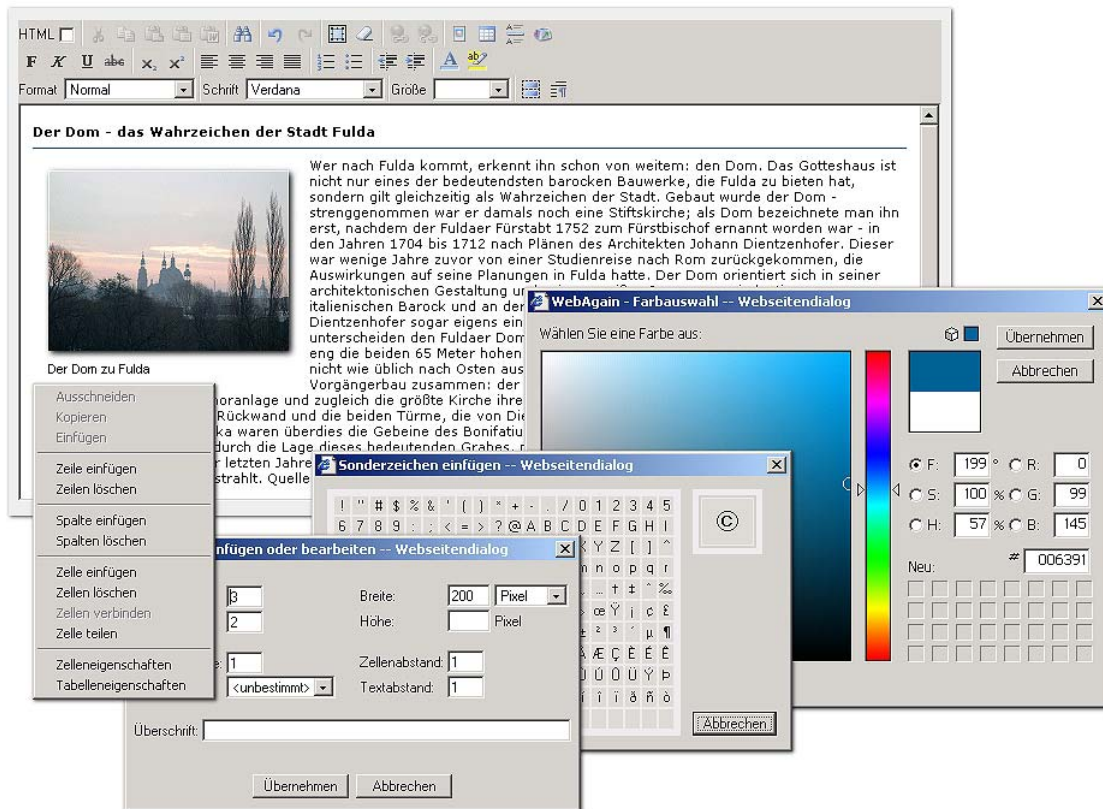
HTML

F K U abc $x_2$ $x^2$

Format Normal Schrift Verdana Größe

Der Dom - das Wahrzeichen der Stadt Fulda

Wer nach Fulda kommt, erkennt ihn schon von weitem: den Dom. Das Gotteshaus ist nicht nur eines der bedeutendsten barocken Bauwerke, die Fulda zu bieten hat, sondern gilt gleichzeitig als Wahrzeichen der Stadt. Gebaut wurde der Dom - strenggenommen war er damals noch eine Stiftskirche; als Dom bezeichnete man ihn erst, nachdem der Fuldaer Fürstabt 1752 zum Fürstbischof ernannt worden war - in den Jahren 1704 bis 1712 nach Plänen des Architekten Johann Dientzenhofer. Dieser war wenige Jahre zuvor von einer Studienreise nach Rom zurückgekommen, die Auswirkungen auf seine Planungen in Fulda hatte. Der Dom orientiert sich in seiner architektonischen Gestaltung u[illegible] italienischen Barock und an der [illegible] Dientzenhofer sogar eigens ein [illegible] unterscheiden den Fuldaer Dom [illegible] eng die beiden 65 Meter hohen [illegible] nicht wie üblich nach Osten aus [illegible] Vorgängerbau zusammen: der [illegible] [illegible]horanlage und zugleich die größte Kirche ihre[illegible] Rückwand und die beiden Türme, die von Di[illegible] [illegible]ka waren überdies die Gebeine des Bonifatiu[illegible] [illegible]durch die Lage dieses bedeutenden Grabes, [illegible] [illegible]r letzten Jahre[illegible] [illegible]strahlt. Quelle

Der Dom zu Fulda

Ausschneiden
Kopieren
Einfügen
Zeile einfügen
Zeilen löschen
Spalte einfügen
Spalten löschen
Zelle einfügen
Zellen löschen
Zellen verbinden
Zelle teilen
Zelleneigenschaften
Tabelleneigenschaften

WebAgain - Farbauswahl -- Webseitendialog
Wählen Sie eine Farbe aus:
Übernehmen
Abbrechen
F: 199 ° R: 0
S: 100 % G: 99
H: 57 % B: 145
Neu: # 006391

Sonderzeichen einfügen -- Webseitendialog
! " # $ % & ' ( ) * + , - . / 0 1 2 3 4 5
6 7 8 9 : ; < = > ? @ A B C D E F G H I
X Y Z [ ] ^
m n o p q r
… † ‡ ˆ ‰
› œ Ÿ ¡ ¢ £
± ² ³ ´ µ ¶
À Æ Ç È É Ê
Ù Ú Û Ü Ý Þ
í î ï ð ñ ò
©
Abbrechen

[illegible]nfügen oder bearbeiten -- Webseitendialog
3 Breite: 200 Pixel
2 Höhe: Pixel
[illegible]e: 1 Zellenabstand: 1
<unbestimmt> Textabstand: 1
Überschrift:
Übernehmen Abbrechen